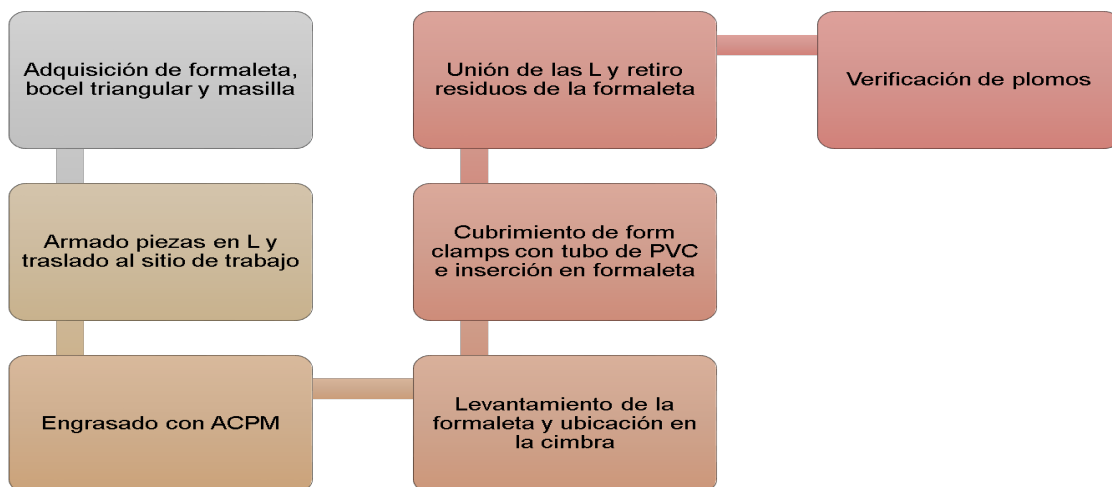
Adquisición de formaleta, bocel triangular y masilla

Armado piezas en L y traslado al sitio de trabajo

Engrasado con ACPM

Levantamiento de la formaleta y ubicación en la cimbra

Cubrimiento de form clamps con tubo de PVC e inserción en formaleta

Unión de las L y retiro residuos de la formaleta

Verificación de plomos